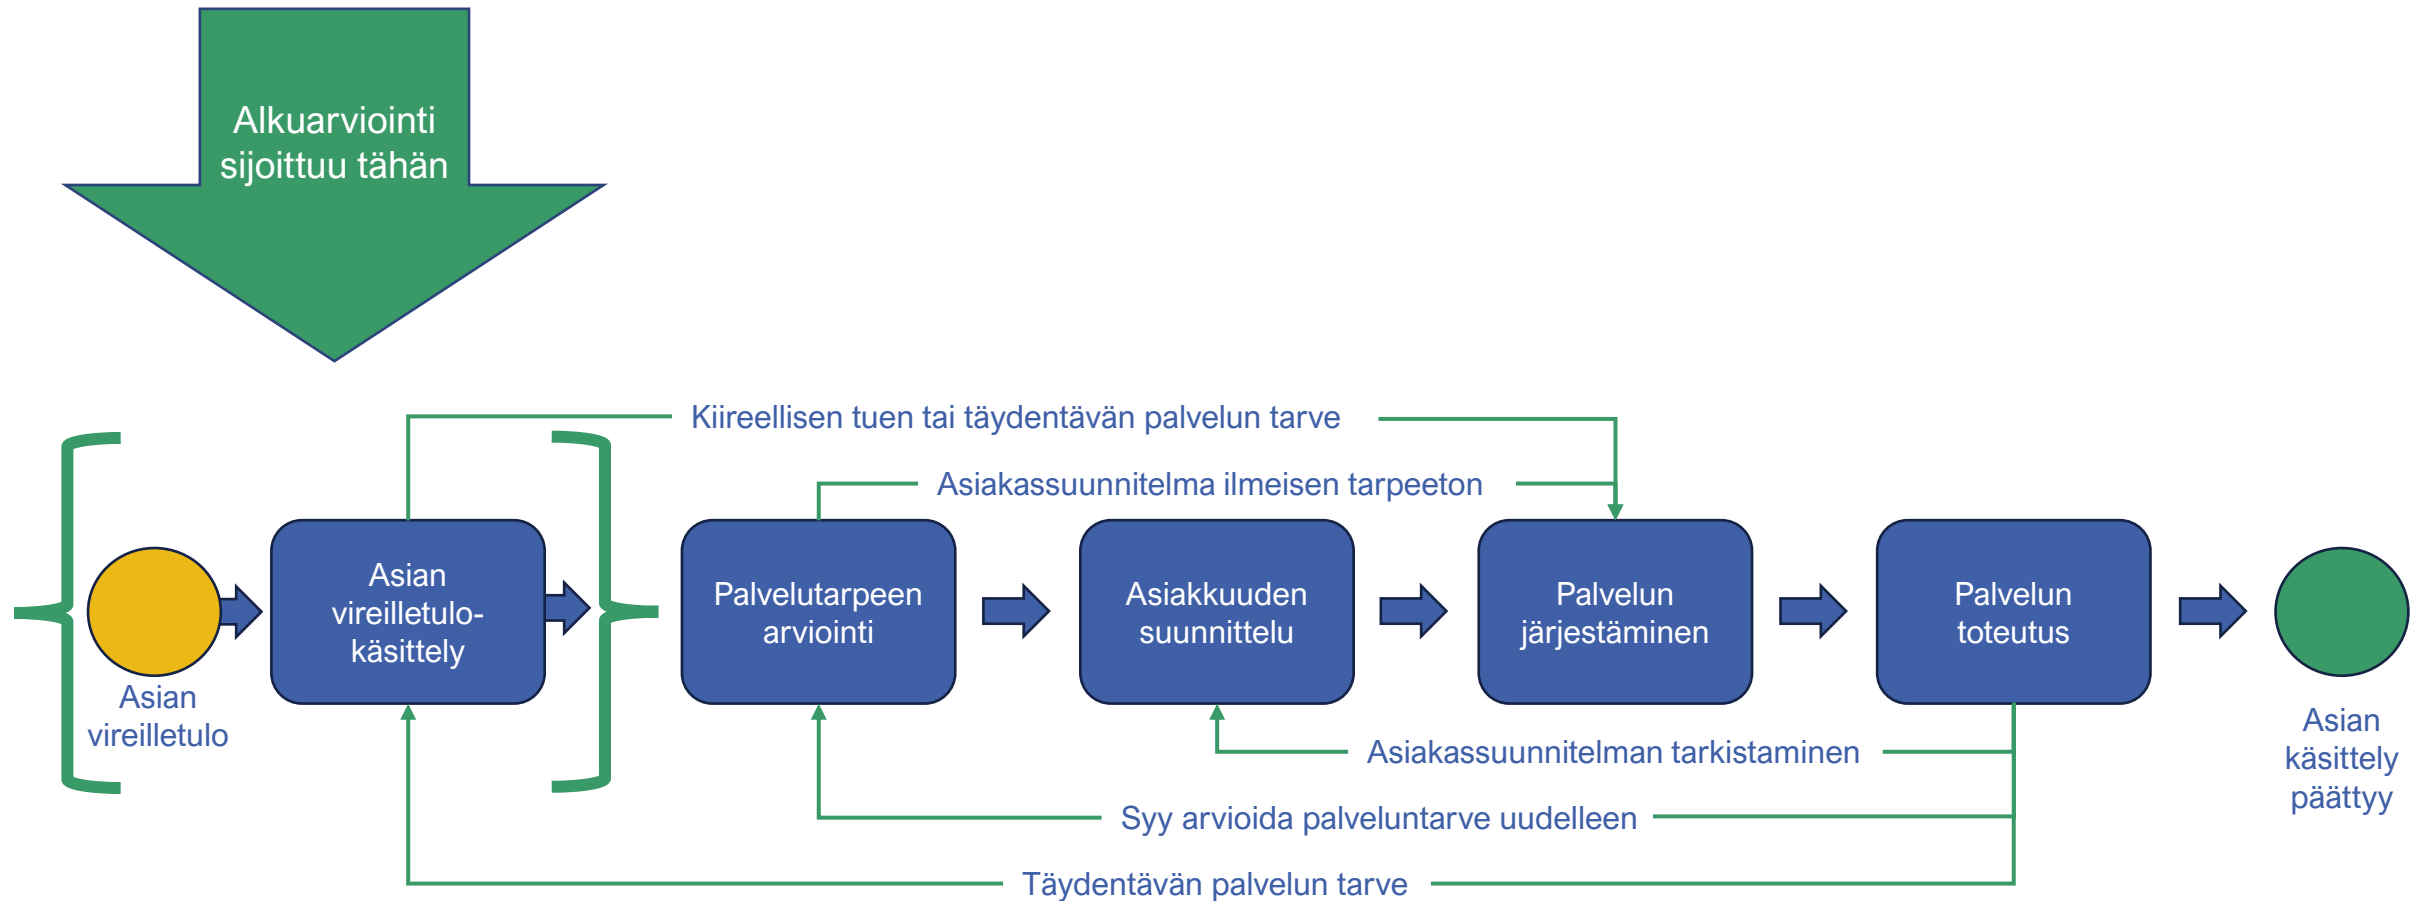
Alkuarviointi sijoittuu tähän

Kiireellisen tuen tai täydentävän palvelun tarve

Asiakassuunnitelma ilmeisen tarpeeton

Asian vireilletulo

Asian vireilletulo-käsittely

Palvelutarpeen arviointi

Asiakkuuden suunnittelu

Palvelun järjestäminen

Palvelun toteutus

Asian käsittely päättyy

Asiakassuunnitelman tarkistaminen

Syy arvioida palveluntarve uudelleen

Täydentävän palvelun tarve